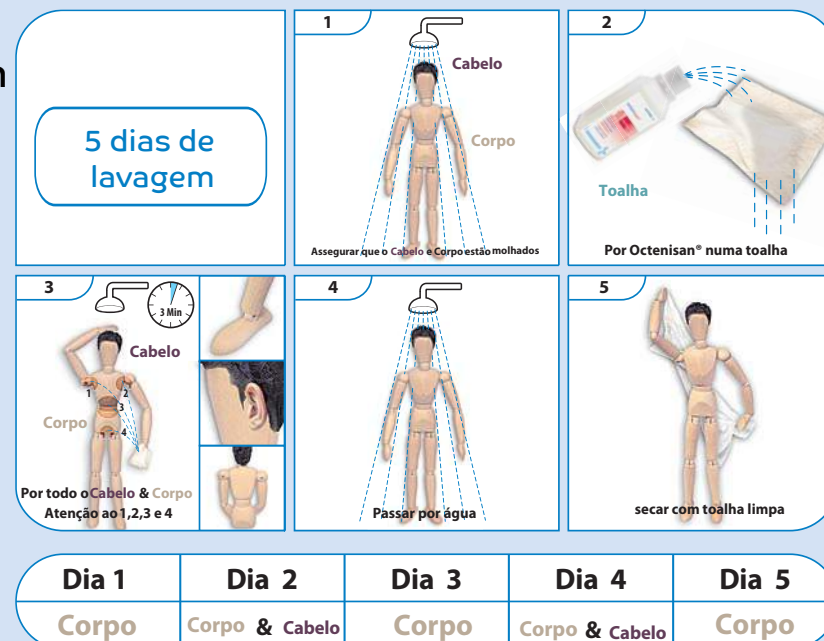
5 dias de lavagem

1
Cabelo
Corpo
Assegurar que o Cabelo e Corpo estão molhados

2
Toalha
Por Octenisan® numa toalha

3
3 Min
Cabelo
Corpo
1
2
3
4
Por todo o Cabelo & Corpo
Atenção ao 1,2,3 e 4

4
Passar por água

5
secar com toalha limpa

| Dia 1 | Dia 2 | Dia 3 | Dia 4 | Dia 5 |
|---|---|---|---|---|
| Corpo | Corpo & Cabelo | Corpo | Corpo & Cabelo | Corpo |